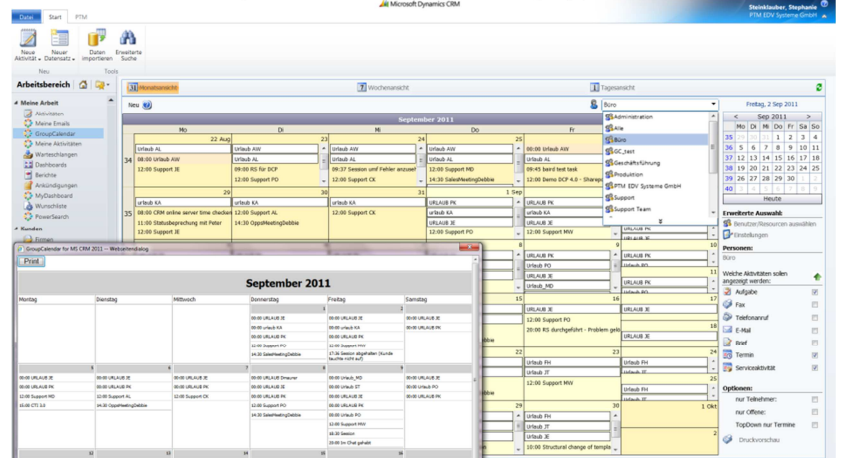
Microsoft Dynamics CRM
Steinklauber, Stephanie
PTM EDV Systeme GmbH

Datei Start PTM

Neue Aktivität Neuer Datensatz Daten importieren Erweiterte Suche
Neu Tools

Arbeitsbereich

Meine Arbeit
Aktivitäten
Meine Emails
GroupCalendar
Meine Aktivitäten
Warteschlangen
Dashboards
Berichte
Ankündigungen
MyDashboard
Wunschliste
PowerSearch
Kunden
Firmen

Monatsansicht Wochenansicht Tagesansicht

Neu

Büro

September 2011

Mo Di Mi Do Fr

34
22 Aug 23 24 25
Urlaub AW Urlaub AW Urlaub AW Urlaub AW Urlaub AW
08:00 Urlaub AL Urlaub AL Urlaub AL Urlaub AL Urlaub AL
12:00 Support JE 09:00 RS für DCP 09:37 Session und Fehler anzusef 12:00 Support JE 09:45 baird test task
12:00 Support PO 12:00 Support CK 14:30 SalesMeetingDebbie 12:00 Demo DCP 4.0 - Sharepo

35
29 30 31 1 Sep
urlaub KA urlaub KA urlaub KA URLAUB PK URLAUB PK
08:00 CRM online server time checken 12:00 Support AL 12:00 Support CK URLAUB KA urlaub KA
11:00 Statusbesprechung mit Peter 14:30 OppsMeetingDebbie URLAUB JE URLAUB JE
12:00 Support JE 12:00 Support MW

Administration
Alle
Büro
GC_test
Geschäftsführung
Produktion
PTM EDV Systeme GmbH
Support
Support Team

Freitag, 2 Sep 2011
Sep 2011
Mo Di Mi Do Fr Sa So
35 29 30 31 1 2 3 4
36 5 6 7 8 9 10 11
37 12 13 14 15 16 17 18
38 19 20 21 22 23 24 25
39 26 27 28 29 30 1 2
40 3 4 5 6 7 8 9
Heute

Erweiterte Auswahl:
Benutzer/Ressourcen auswählen
Einstellungen

Personen:
Büro

Welche Aktivitäten sollen angezeigt werden:
Aufgabe
Fax
Telefonanruf
E-Mail
Brief
Termin
Serviceaktivität

Optionen:
nur Teilnehmer:
nur Offene:
TopDown nur Termine

Druckvorschau

GroupCalendar for MS CRM 2011 -- Webseitendialog
Print

September 2011

| Montag | Dienstag | Mittwoch | Donnerstag | Freitag | Samstag |
|---|---|---|---|---|---|
| | | | 00:00 urlaub KA | 00:00 URLAUB PK | 00:00 URLAUB PK |
| | | | 00:00 urlaub KA | 00:00 urlaub KA | 00:00 URLAUB JE |
| | | | 00:00 URLAUB JE | 00:00 URLAUB JE | |
| | | | 12:00 Support MW | 12:00 Support MW | |
| | | | 14:30 SalesMeetingDebbie | 17:36 Session abgehalten (Kunde taucht nicht auf) | |
| 00:00 URLAUB PK | 00:00 URLAUB JE | 00:00 URLAUB JE | 00:00 URLAUB Dmaurer | 00:00 Urlaub_MD | 00:00 URLAUB JE |
| 00:00 URLAUB PK | 00:00 URLAUB PK | 00:00 URLAUB PK | 00:00 URLAUB PK | 00:00 URLAUB ST | 00:00 URLAUB PO |
| 12:00 Support MD | 12:00 Support AL | 12:00 Support CK | 00:00 URLAUB JE | 00:00 URLAUB PO | 00:00 URLAUB PK |
| 15:00 CTI 1.0 | 14:30 OppsMeetingDebbie | | 14:30 SalesMeetingDebbie | 08:30 Session | |
| | | | | 20:00 b+ Chat gehabt | |

URLAUB PK URLAUB PK
URLAUB PO URLAUB PO
Urlaub_MD URLAUB JE
15 16
URLAUB JE
20:00 RS durchgeführt - Problem geb
22 23
Urlaub FH Urlaub FH
Urlaub JT Urlaub JT
12:00 Support MW
29 30 1 Okt
Urlaub FH
Urlaub JT
10:00 Structural change of template